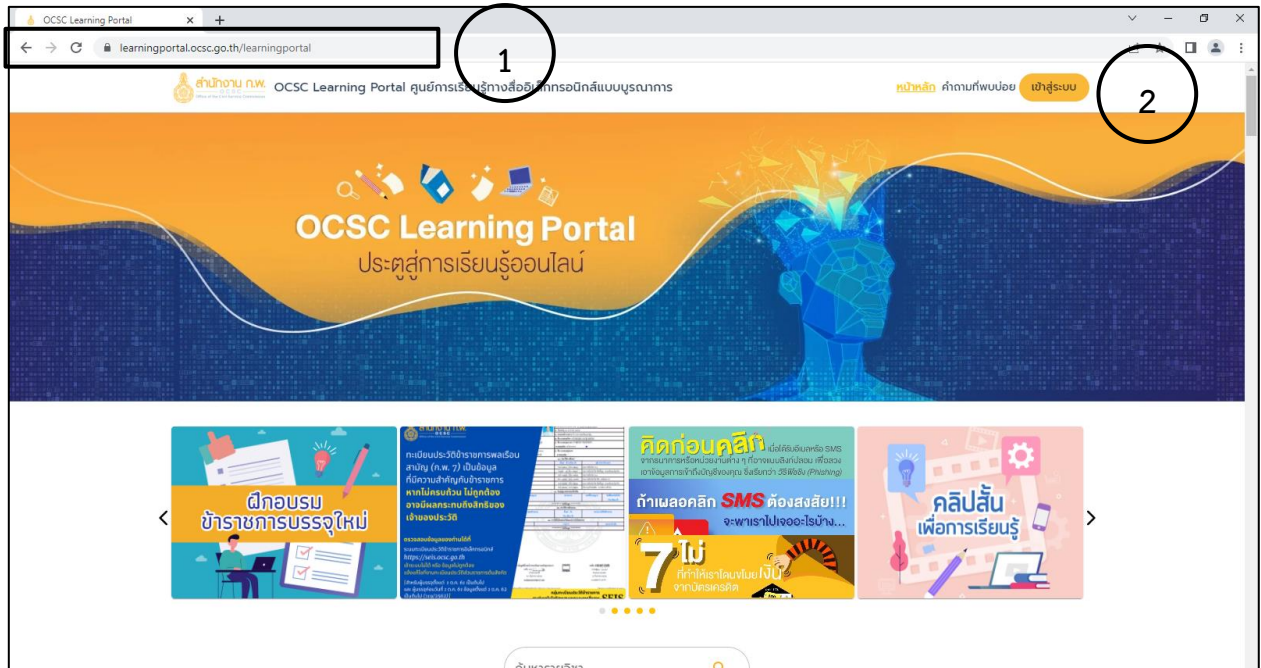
OCSC Learning Portal ×

learningportal.ocsc.go.th/learningportal

1

2

สำนักงาน ก.พ. OCSC Learning Portal ศูนย์การเรียนรู้ทางสื่ออิเล็กทรอนิกส์แบบบูรณาการ

หน้าหลัก คำถามที่พบบ่อย เข้าสู่ระบบ

OCSC Learning Portal
ประตูสู่การเรียนรู้ออนไลน์

ฝึกอบรม ข้าราชการบรรจุใหม่

ทะเบียนประวัติข้าราชการพลเรือนสามัญ (ก.พ. 7) เป็นข้อมูลที่มีความสำคัญกับข้าราชการ หากไม่ครบถ้วน ไม่ถูกต้อง อาจมีผลกระทบถึงสิทธิของเจ้าของประวัติ

คิดก่อนคลิก

ถ้าเผลอคลิก SMS ต้องสงสัย!!! จะพาเราไปเจออะไรบ้าง...

7 ไม่ ที่ทำให้เราโดนขโมยเงิน จากบัตรเครดิต

คลิปสั้น เพื่อการเรียนรู้